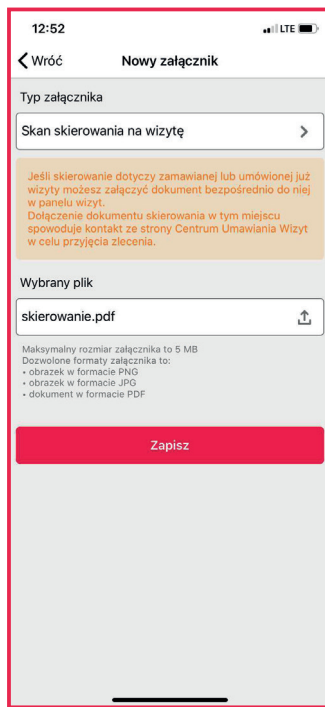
12:52
LTE

Wróć
Nowy załącznik

Typ załącznika

Skan skierowania na wizytę

Jeśli skierowanie dotyczy zamawianej lub umówionej już wizyty możesz załączyć dokument bezpośrednio do niej w panelu wizyt.
Dołączenie dokumentu skierowania w tym miejscu spowoduje kontakt ze strony Centrum Umawiania Wizyt w celu przyjęcia zlecenia.

Wybrany plik

skierowanie.pdf

Maksymalny rozmiar załącznika to 5 MB
Dozwolone formaty załącznika to:
• obrazek w formacie PNG
• obrazek w formacie JPG
• dokument w formacie PDF

Zapisz